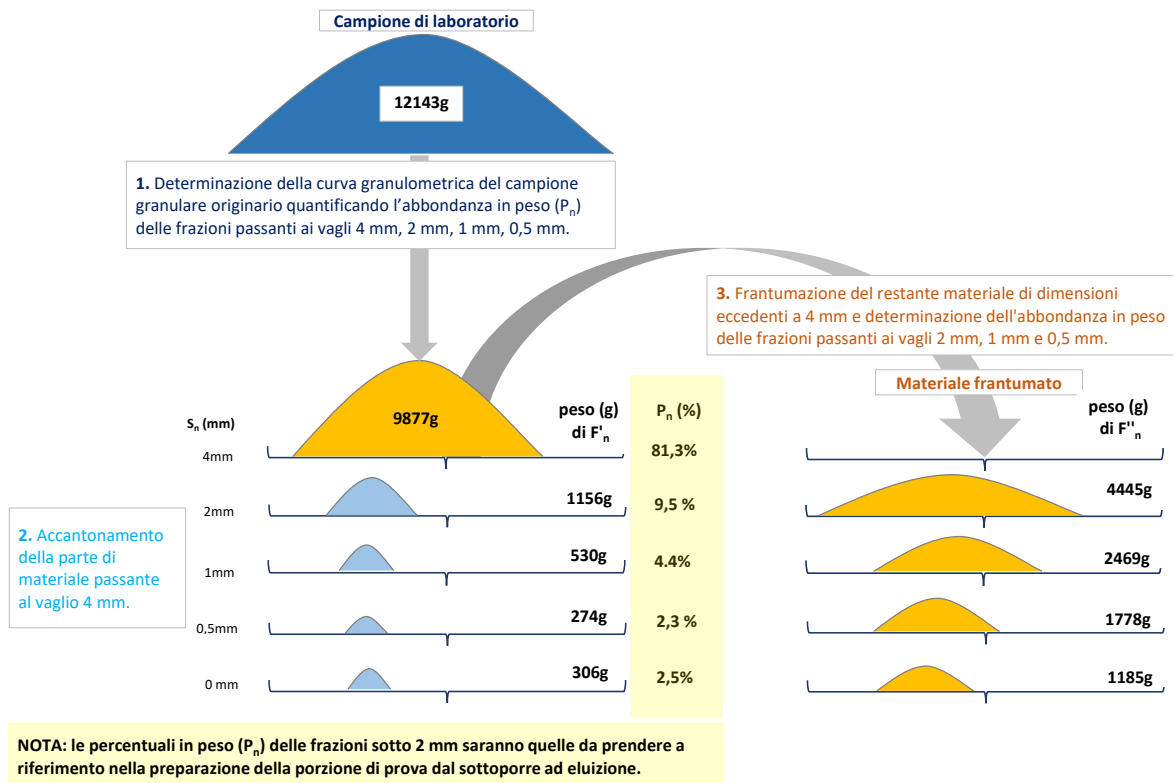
Campione di laboratorio

12143g

**1.** Determinazione della curva granulometrica del campione granulare originario quantificando l'abbondanza in peso ($P_n$) delle frazioni passanti ai vagli 4 mm, 2 mm, 1 mm, 0,5 mm.

**3.** Frantumazione del restante materiale di dimensioni eccedenti a 4 mm e determinazione dell'abbondanza in peso delle frazioni passanti ai vagli 2 mm, 1 mm e 0,5 mm.

Materiale frantumato

| $S_n$ (mm) | | peso (g) di $F'_n$ | $P_n$ (%) | peso (g) di $F''_n$ |
|---|---|---|---|---|
| 4mm | 9877g | | 81,3% | |
| 2mm | | 1156g | 9,5 % | 4445g |
| 1mm | | 530g | 4.4% | 2469g |
| 0,5mm | | 274g | 2,3 % | 1778g |
| 0 mm | | 306g | 2,5% | 1185g |

**2.** Accantonamento della parte di materiale passante al vaglio 4 mm.

NOTA: le percentuali in peso ($P_n$) delle frazioni sotto 2 mm saranno quelle da prendere a riferimento nella preparazione della porzione di prova dal sottoporre ad eluizione.